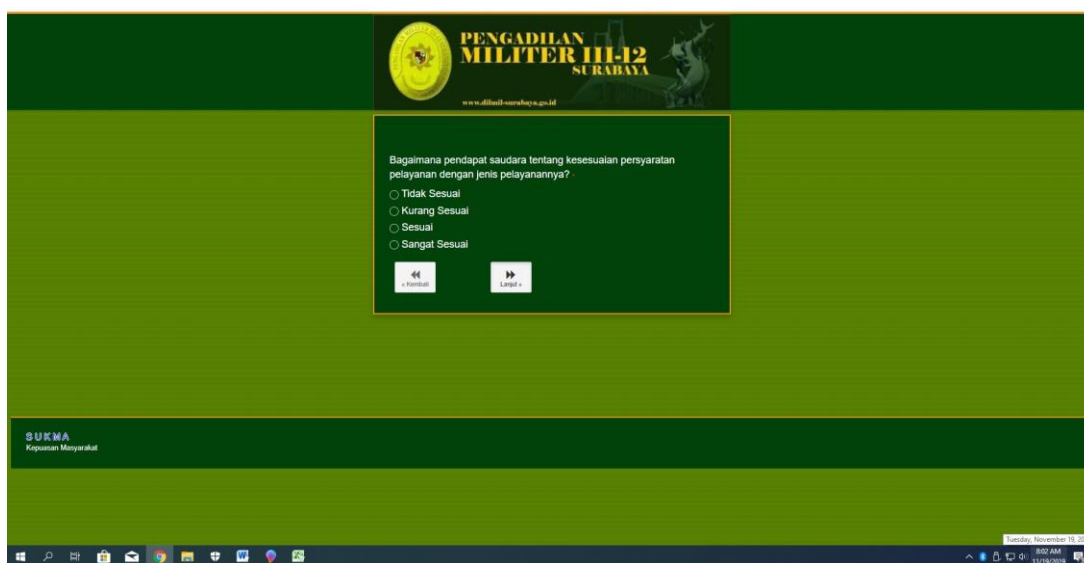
PENGADILAN
MILITER III-12
SURABAYA

www.dilmil-surabaya.go.id

Bagaimana pendapat saudara tentang kesesuaian persyaratan pelayanan dengan jenis pelayanannya?

Tidak Sesuai
Kurang Sesuai
Sesuai
Sangat Sesuai

« Kembali
Lanjut »

SUKMA
Kepuasan Masyarakat

Tuesday, November 19, 20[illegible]
8:02 AM
11/19/2019